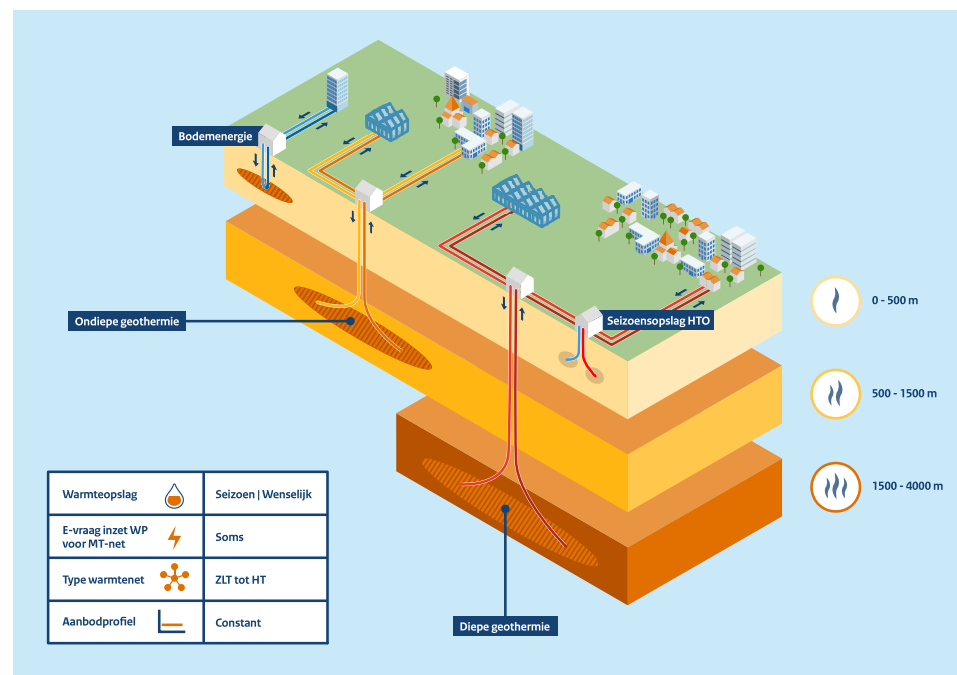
Bodemenergie

Ondiepe geothermie

Seizoensopslag HTO

Diepe geothermie

0 - 500 m

500 - 1500 m

1500 - 4000 m

| Warmteopslag | Seizoen \| Wenselijk |
|---|---|
| E-vraag inzet WP voor MT-net | Soms |
| Type warmtenet | ZLT tot HT |
| Aanbodprofiel | Constant |